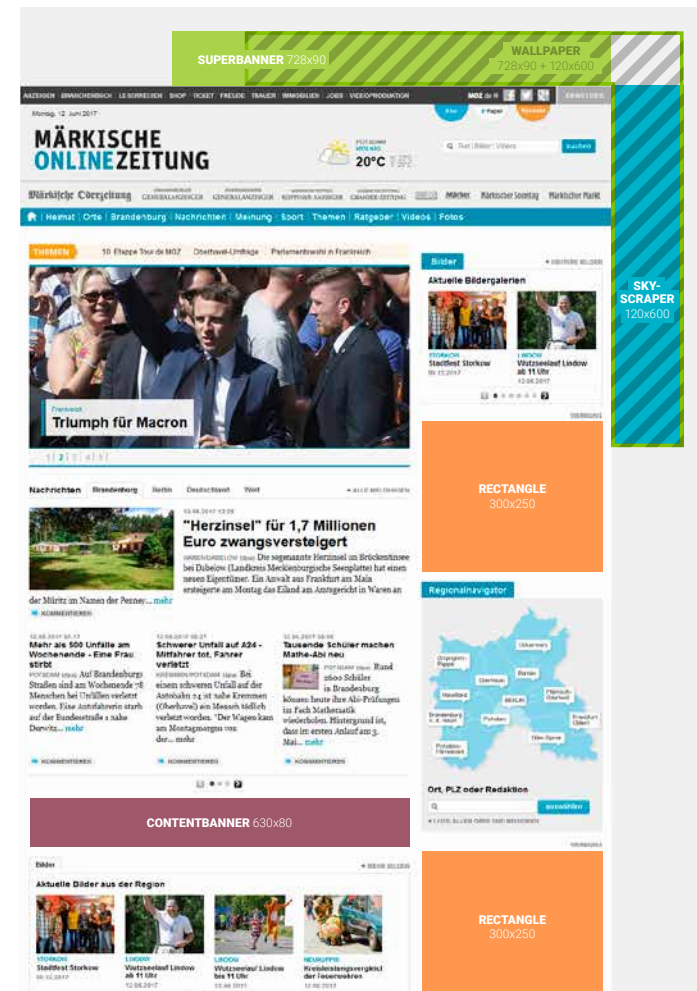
SUPERBANNER 728x90

WALLPAPER 728x90 + 120x600

ANZEIGEN | BRANCHENBUCH | LESERREISEN | SHOP | TICKET | FREUDE | TRAUER | IMMOBILIEN | JOBS | VIDEOPRODUKTION

Montag, 12. Juni 2017

MÄRKISCHE ONLINEZEITUNG

POTSDAM
20°C

Suchen

Märkische Oderzeitung | Märker | Märkischer Sonntag | Märkischer Markt

Heimat | Orte | Brandenburg | Nachrichten | Meinung | Sport | Themen | Ratgeber | Videos | Fotos

THEMEN | 10. Etappe Tour de MOZ | Oberhavel-Umfrage | Parlamentswahl in Frankreich

Frankreich
Triumph für Macron

1 | 2 | 3 | 4 | 5

Nachrichten | Brandenburg | Berlin | Deutschland | Welt | ALLE MELDUNGEN

"Herzinsel" für 1,7 Millionen Euro zwangsversteigert

WARENDORF (dpa) Die sogenannte Herzinsel im Brückentinsee bei Dabelow (Landkreis Mecklenburgische Seenplatte) hat einen neuen Eigentümer. Ein Anwalt aus Frankfurt am Main ersteigerte am Montag das Eiland am Amtsgericht in Waren an der Müritz im Namen der Penney... mehr

KOMMENTIEREN

Mehr als 500 Unfälle am Wochenende - Eine Frau stirbt

POTSDAM (dpa) Auf Brandenburgs Straßen sind am Wochenende 78 Menschen bei Unfällen verletzt worden. Eine Autofahrerin starb auf der Bundesstraße 1 nahe Derwitz... mehr

KOMMENTIEREN

Schwerer Unfall auf A24 - Mitfahrer tot, Fahrer verletzt

KREMMEN/POTSDAM (dpa) Bei einem schweren Unfall auf der Autobahn 24 ist nahe Kremmen (Oberhavel) ein Mensch tödlich verletzt worden. "Der Wagen kam am Montagmorgen von der... mehr

KOMMENTIEREN

Tausende Schüler machen Mathe-Abi neu

POTSDAM (dpa) Rund 2600 Schüler in Brandenburg können heute ihre Abi-Prüfungen im Fach Mathematik wiederholen. Hintergrund ist, dass im ersten Anlauf am 3. Mai... mehr

KOMMENTIEREN

CONTENTBANNER 630x80

Bilder | MEHR BILDER

Aktuelle Bilder aus der Region

STORKOW
Stadtfest Storkow

LINDOW
Wutzseelauf Lindow ab 11 Uhr

LINDOW
Wutzseelauf Lindow bis 11 Uhr

NEURUPPIN
Kreisleistungsvergleich der Feuerwehren

Bilder | WEITERE BILDER

Aktuelle Bildergalerien

STORKOW
Stadtfest Storkow

LINDOW
Wutzseelauf Lindow ab 11 Uhr

WERBUNG

RECTANGLE 300x250

Regionalnavigator

Uckermark | Barnim | Oberhavel | Märkisch-Oderland | Havelland | BERLIN | Frankfurt (Oder) | Potsdam | Brandenburg a. d. Havel | Oder-Spree | Potsdam-Mittelmark

Ort, PLZ oder Redaktion

auswählen

WERBUNG

RECTANGLE 300x250

SKY-SCRAPER 120x600